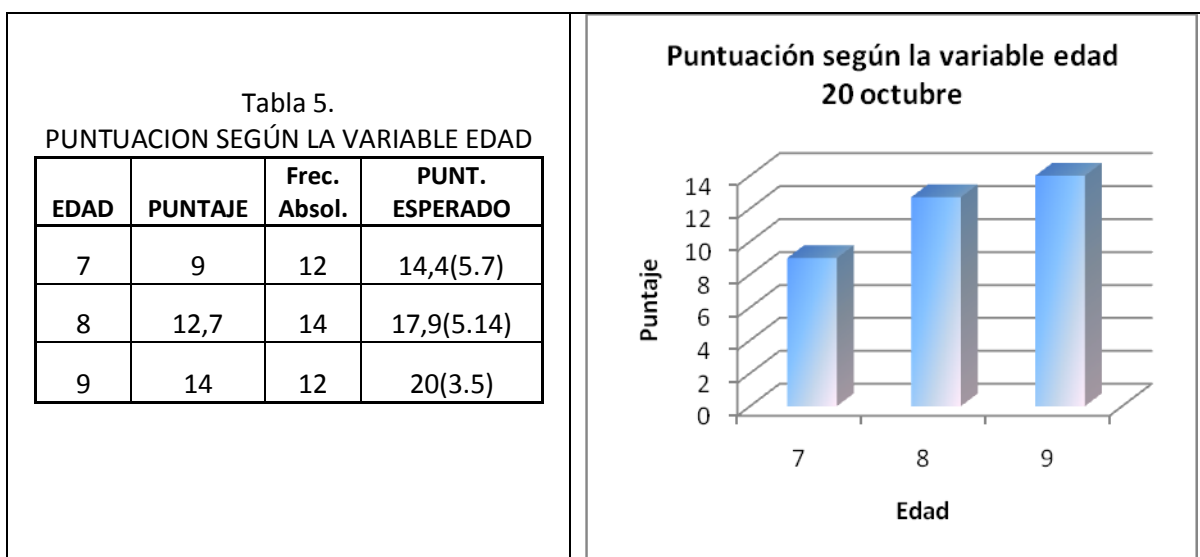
Tabla 5.
PUNTUACION SEGÚN LA VARIABLE EDAD

| EDAD | PUNTAJE | Frec. Absol. | PUNT. ESPERADO |
|---|---|---|---|
| 7 | 9 | 12 | 14,4(5.7) |
| 8 | 12,7 | 14 | 17,9(5.14) |
| 9 | 14 | 12 | 20(3.5) |

Puntuación según la variable edad
20 octubre

Puntaje
14
12
10
8
6
4
2
0

7 8 9

Edad